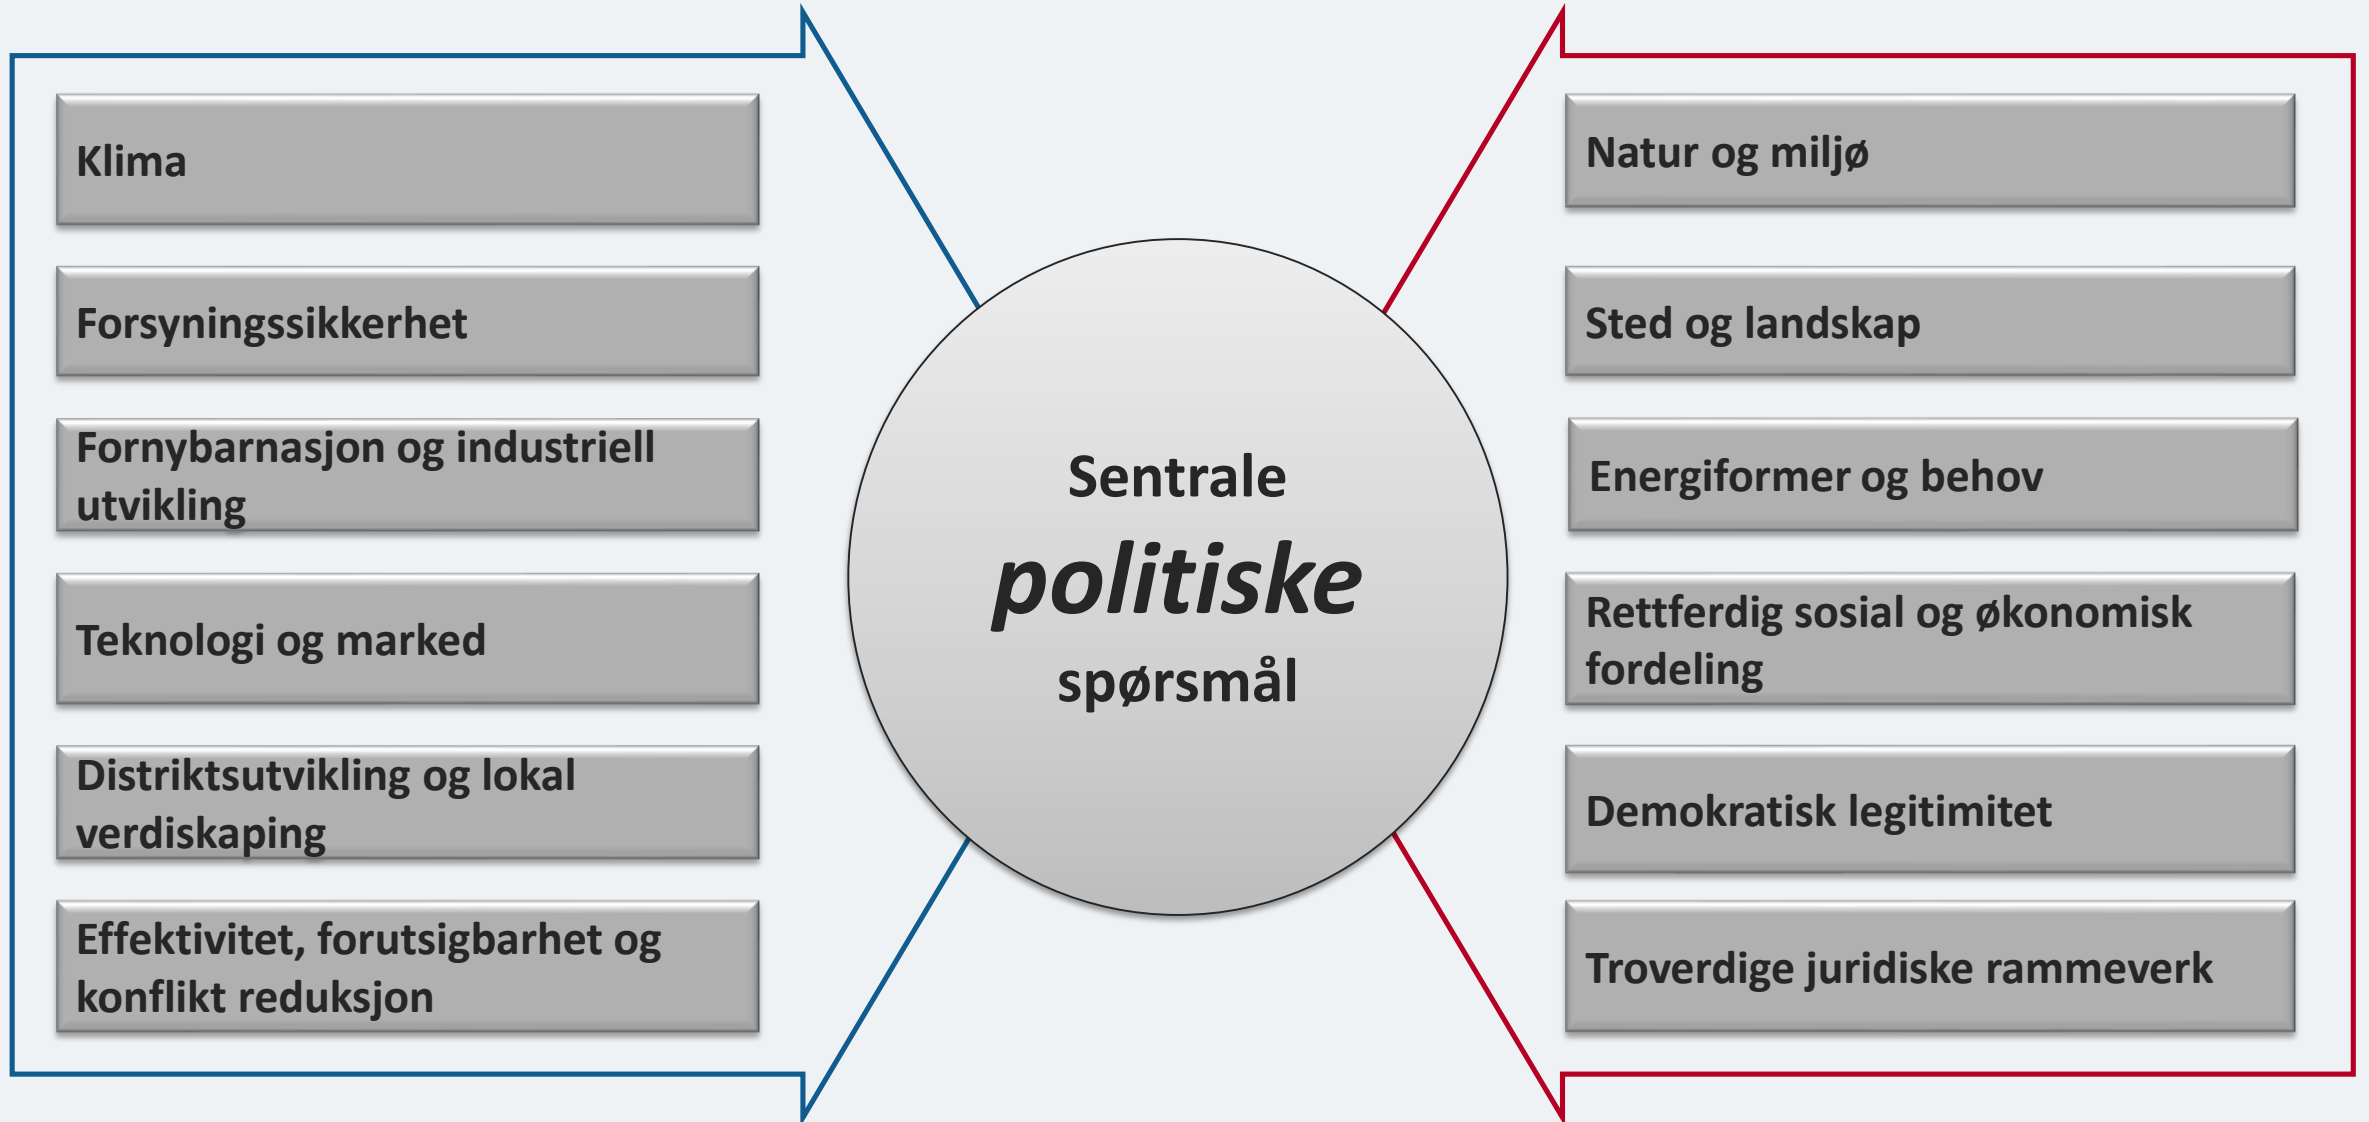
Klima

Forsyningssikkerhet

Fornybarnasjon og industriell utvikling

Teknologi og marked

Distriktsutvikling og lokal verdiskaping

Effektivitet, forutsigbarhet og konflikt reduksjon

Sentrale
politiske
spørsmål

Natur og miljø

Sted og landskap

Energiformer og behov

Rettferdig sosial og økonomisk fordeling

Demokratisk legitimitet

Troverdige juridiske rammeverk